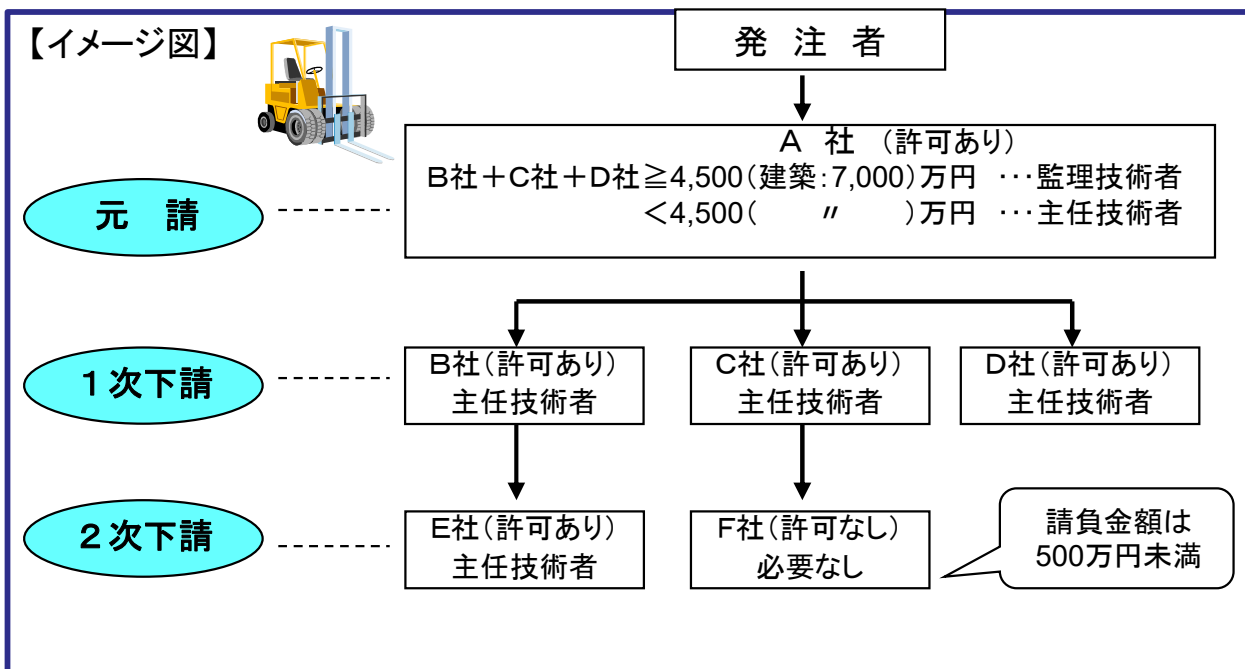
【イメージ図】

発 注 者

A 社 （許可あり）
B社＋C社＋D社≧4,500（建築:7,000）万円 ･･･監理技術者
＜4,500（ 〃 ）万円 ･･･主任技術者

元 請

１次下請

B社（許可あり）
主任技術者

C社（許可あり）
主任技術者

D社（許可あり）
主任技術者

２次下請

E社（許可あり）
主任技術者

F社（許可なし）
必要なし

請負金額は
500万円未満